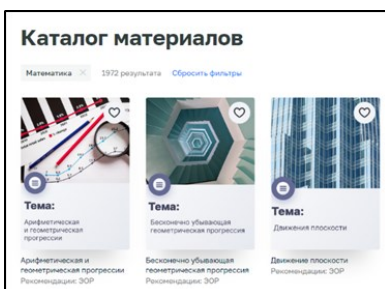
Каталог материалов

Математика × 1972 результата Сбросить фильтры

Тема:
Арифметическая и геометрическая прогрессии

Арифметическая и геометрическая прогрессии
Рекомендация: ЭОР

Тема:
Бесконечно убывающая геометрическая прогрессия

Бесконечно убывающая геометрическая прогрессия
Рекомендация: ЭОР

Тема:
Движения плоскости

Движение плоскости
Рекомендация: ЭОР